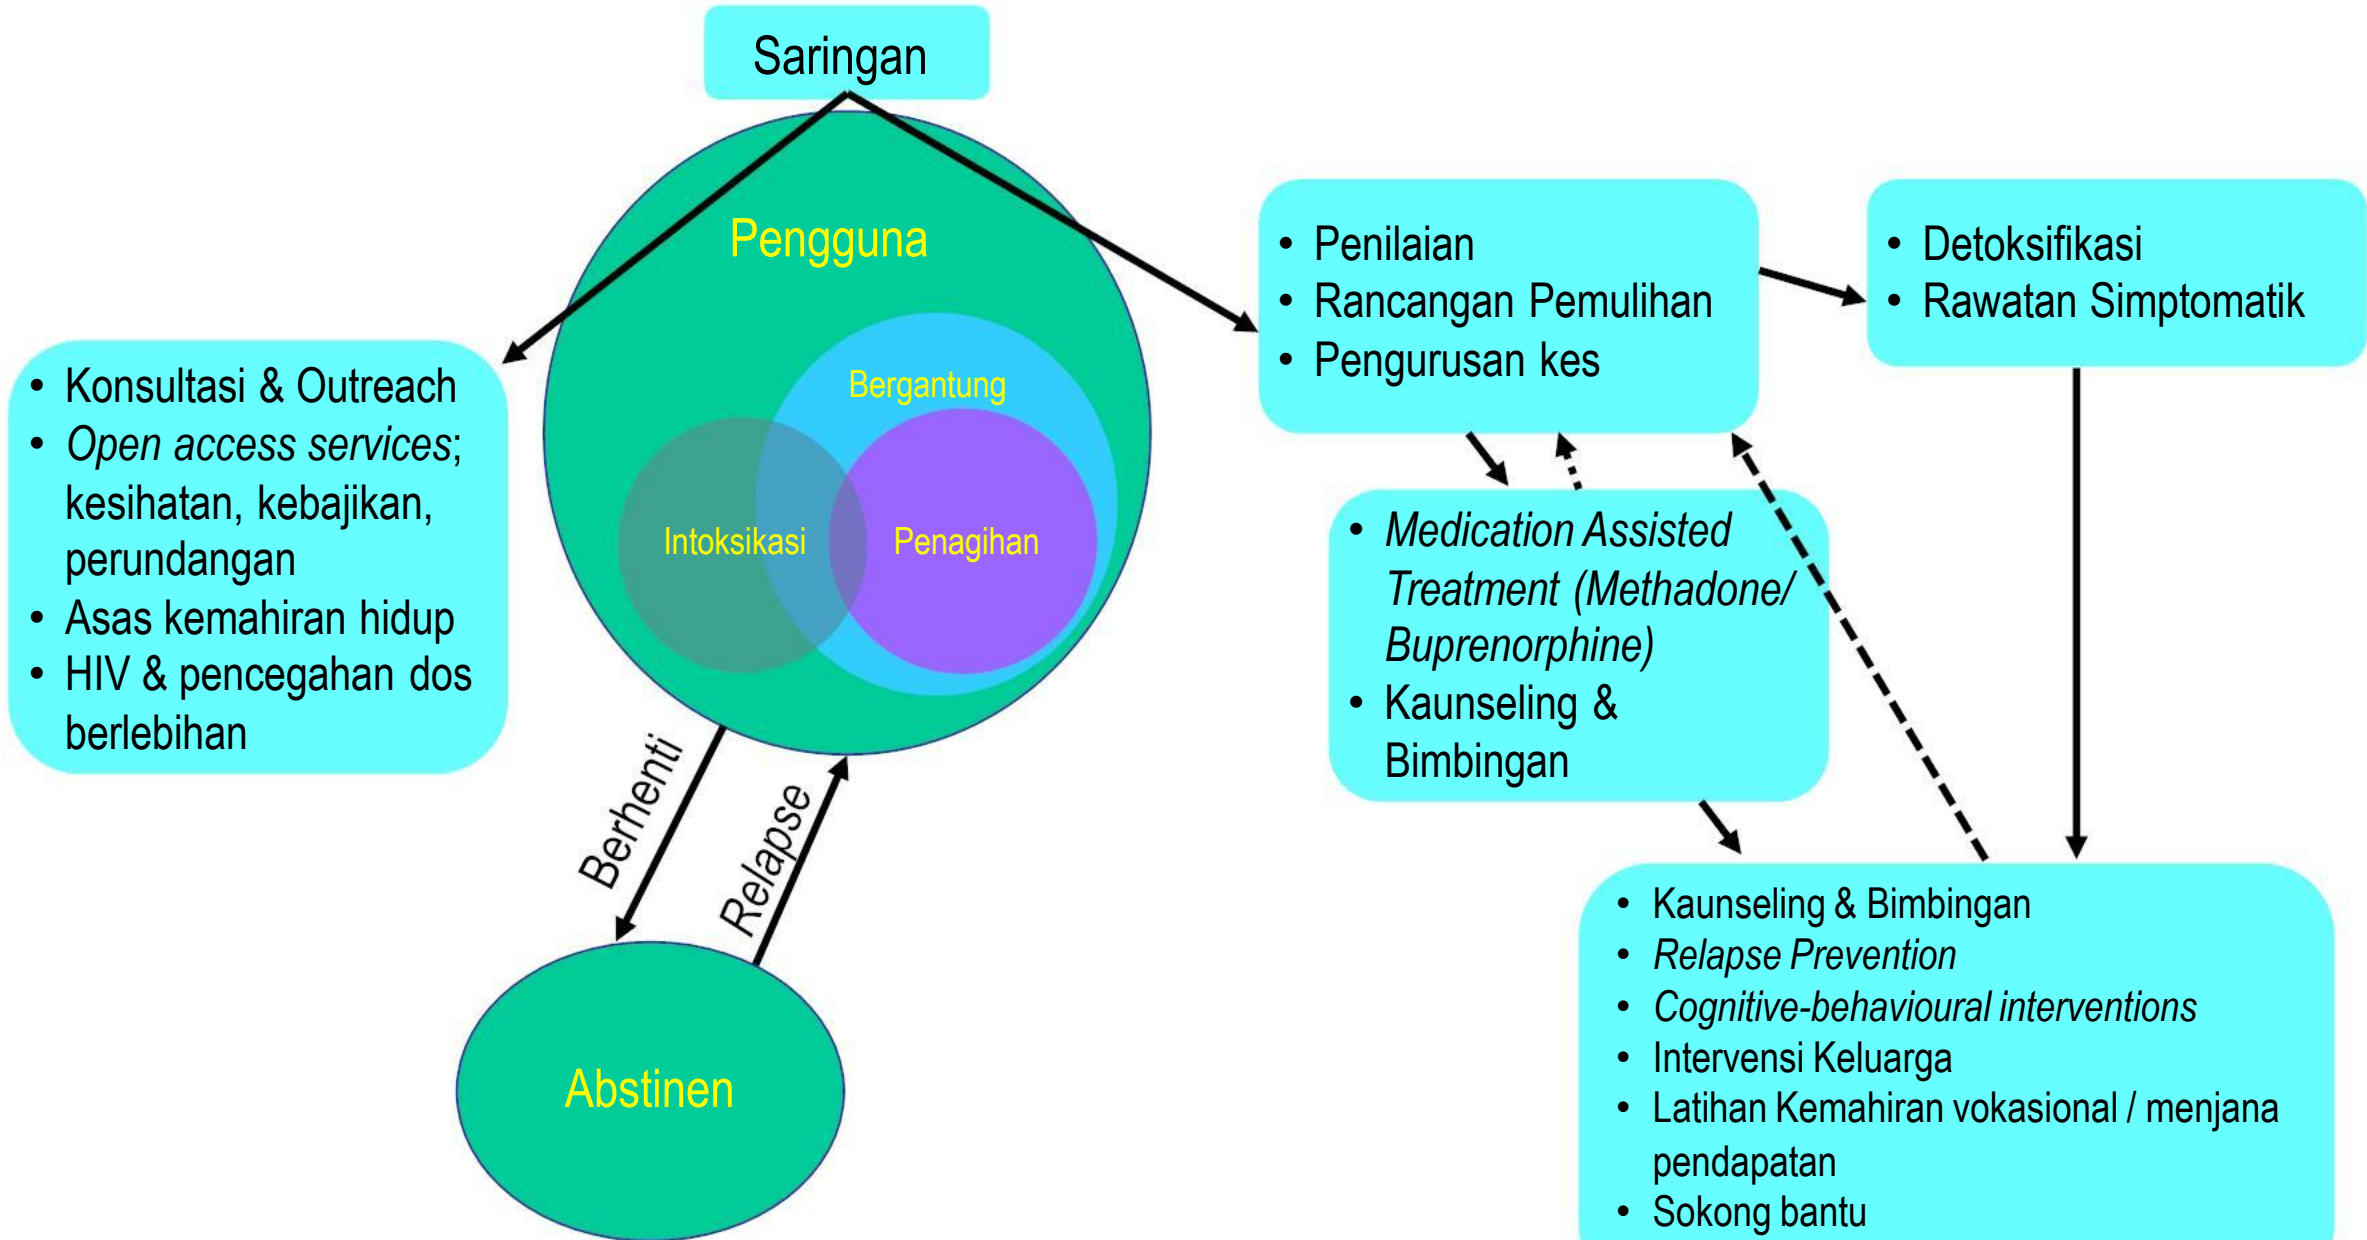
Saringan

Pengguna

Bergantung

Intoksikasi

Penagihan

- Konsultasi & Outreach
- *Open access services*; kesihatan, kebajikan, perundangan
- Asas kemahiran hidup
- HIV & pencegahan dos berlebihan

Berhenti

Relapse

Abstinen

- Penilaian
- Rancangan Pemulihan
- Pengurusan kes

- Detoksifikasi
- Rawatan Simptomatik

- *Medication Assisted Treatment (Methadone/ Buprenorphine)*
- Kaunseling & Bimbingan

- Kaunseling & Bimbingan
- *Relapse Prevention*
- *Cognitive-behavioural interventions*
- Intervensi Keluarga
- Latihan Kemahiran vokasional / menjana pendapatan
- Sokong bantu